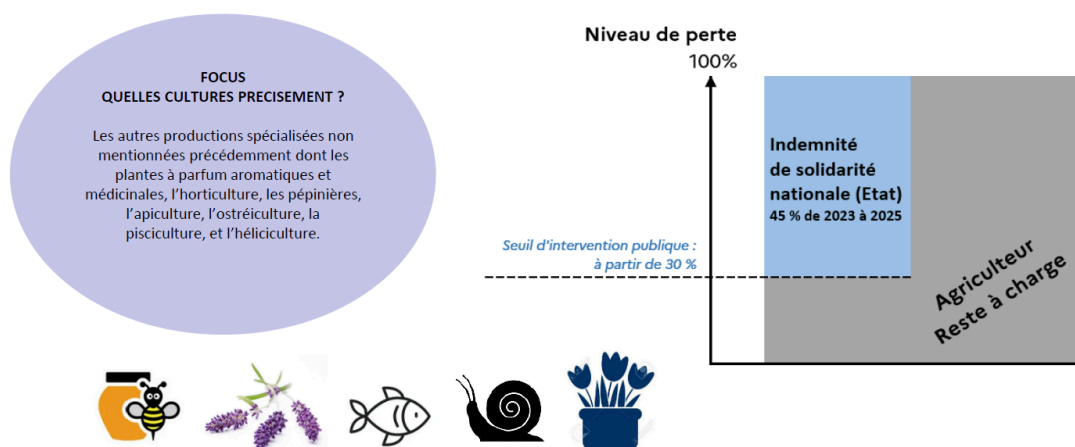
FOCUS
QUELLES CULTURES PRECISEMENT ?

Les autres productions spécialisées non mentionnées précédemment dont les plantes à parfum aromatiques et médicinales, l'horticulture, les pépinières, l'apiculture, l'ostréiculture, la pisciculture, et l'héliciculture.

Niveau de perte
100%

Indemnité de solidarité nationale (Etat)
45 % de 2023 à 2025

Seuil d'intervention publique : à partir de 30 %

Agriculteur
Reste à charge